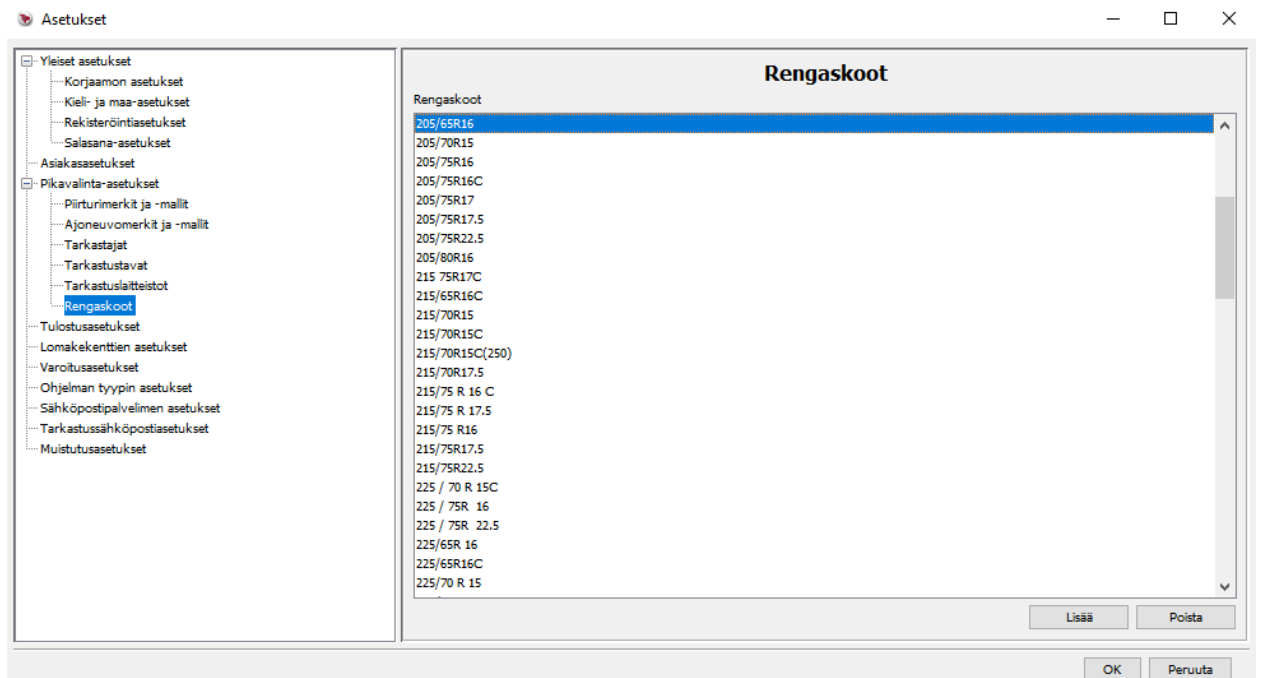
Asetukset

Yleiset asetukset
Korjaamon asetukset
Kieli- ja maa-asetukset
Rekisteröintiasetukset
Salasana-asetukset
Asiakasasetukset
Pikavalinta-asetukset
Piirturimerkit ja -mallit
Ajoneuvomerkit ja -mallit
Tarkastajat
Tarkastustavat
Tarkastuslaitteistot
Rengaskoot
Tulostusasetukset
Lomakekenttien asetukset
Varoitusasetukset
Ohjelman tyypin asetukset
Sähköpostipalvelimen asetukset
Tarkastussähköpostiasetukset
Muistutusasetukset

Rengaskoot

Rengaskoot
205/65R16
205/70R15
205/75R16
205/75R16C
205/75R17
205/75R17.5
205/75R22.5
205/80R16
215 75R17C
215/65R16C
215/70R15
215/70R15C
215/70R15C(250)
215/70R17.5
215/75 R 16 C
215/75 R 17.5
215/75 R16
215/75R17.5
215/75R22.5
225 / 70 R 15C
225 / 75R 16
225 / 75R 22.5
225/65R 16
225/65R16C
225/70 R 15

Lisää
Poista

OK
Peruuta